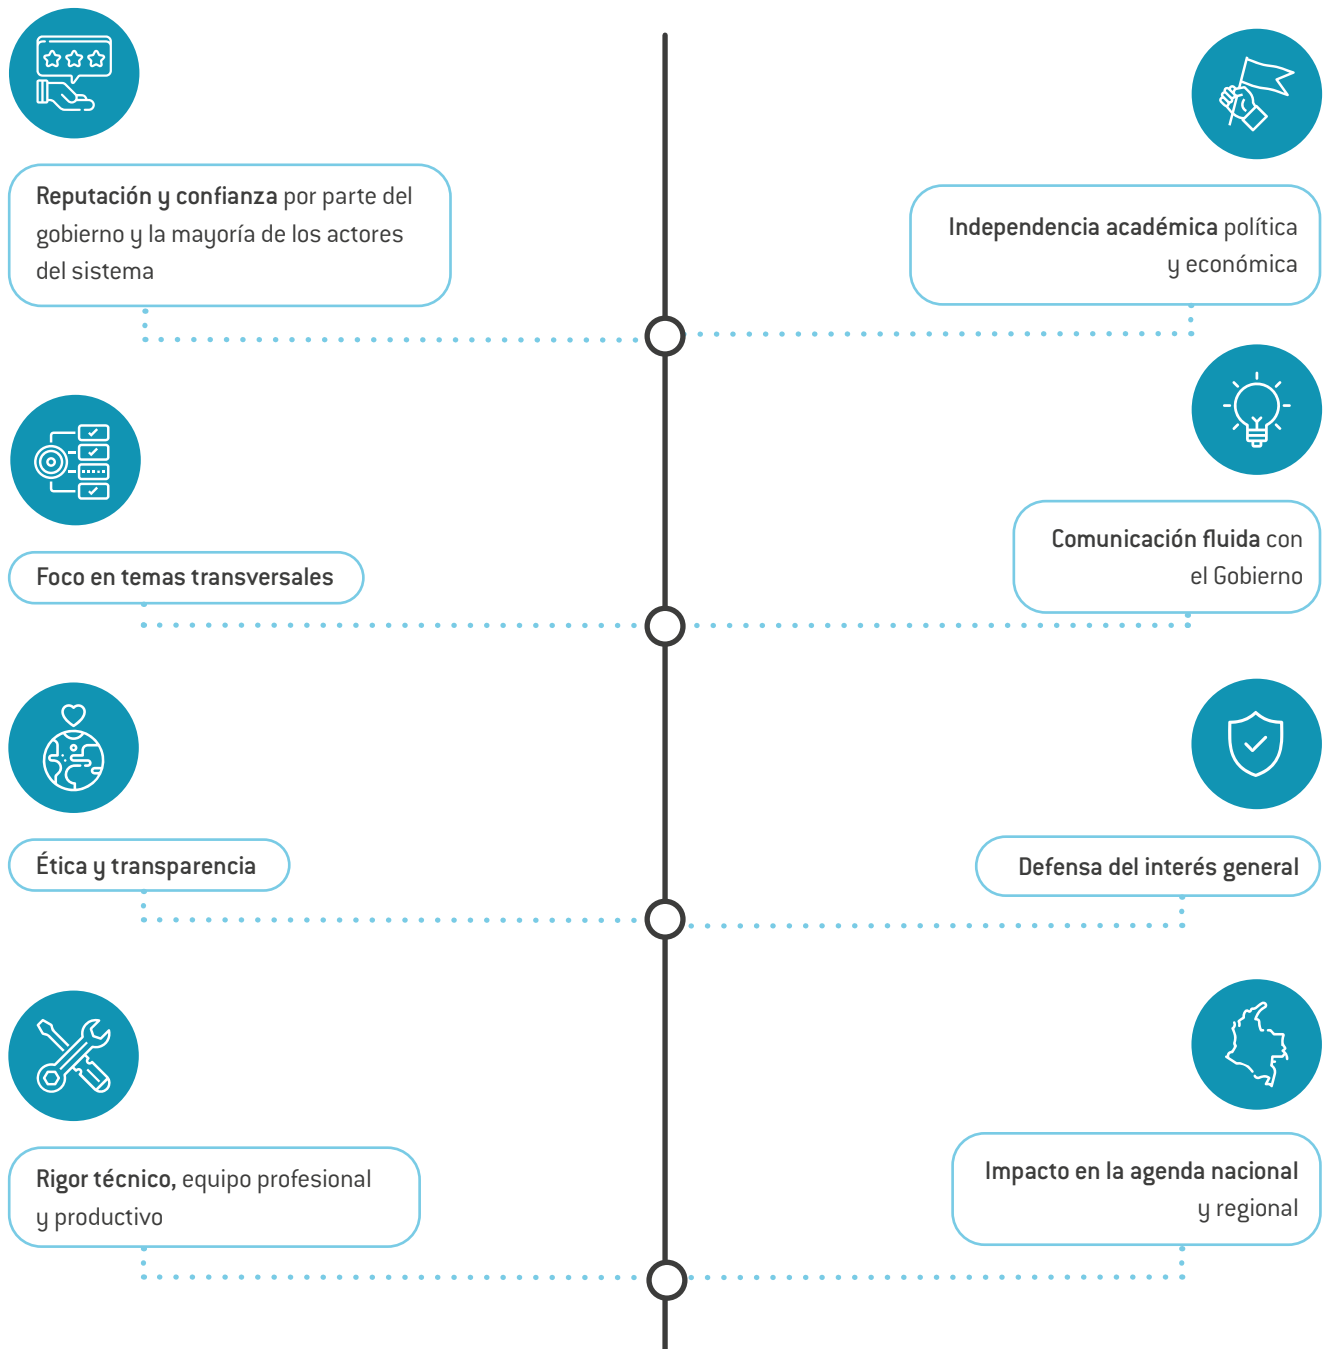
Reputación y confianza por parte del gobierno y la mayoría de los actores del sistema

Independencia académica política y económica

Foco en temas transversales

Comunicación fluida con el Gobierno

Ética y transparencia

Defensa del interés general

Rigor técnico, equipo profesional y productivo

Impacto en la agenda nacional y regional